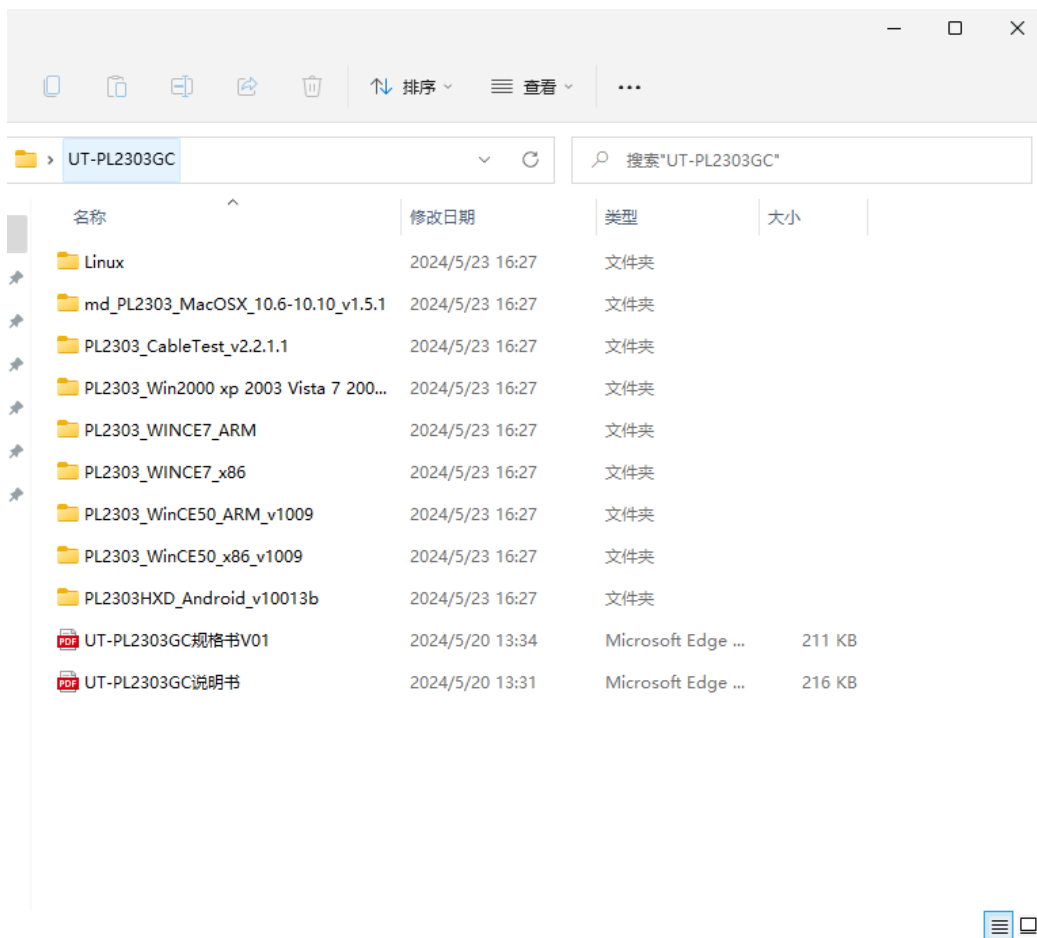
排序 查看 ...

UT-PL2303GC

搜索"UT-PL2303GC"

| 名称 | 修改日期 | 类型 | 大小 |
|---|---|---|---|
| Linux | 2024/5/23 16:27 | 文件夹 | |
| md_PL2303_MacOSX_10.6-10.10_v1.5.1 | 2024/5/23 16:27 | 文件夹 | |
| PL2303_CableTest_v2.2.1.1 | 2024/5/23 16:27 | 文件夹 | |
| PL2303_Win2000 xp 2003 Vista 7 200... | 2024/5/23 16:27 | 文件夹 | |
| PL2303_WINCE7_ARM | 2024/5/23 16:27 | 文件夹 | |
| PL2303_WINCE7_x86 | 2024/5/23 16:27 | 文件夹 | |
| PL2303_WinCE50_ARM_v1009 | 2024/5/23 16:27 | 文件夹 | |
| PL2303_WinCE50_x86_v1009 | 2024/5/23 16:27 | 文件夹 | |
| PL2303HXD_Android_v10013b | 2024/5/23 16:27 | 文件夹 | |
| UT-PL2303GC规格书V01 | 2024/5/20 13:34 | Microsoft Edge ... | 211 KB |
| UT-PL2303GC说明书 | 2024/5/20 13:31 | Microsoft Edge ... | 216 KB |